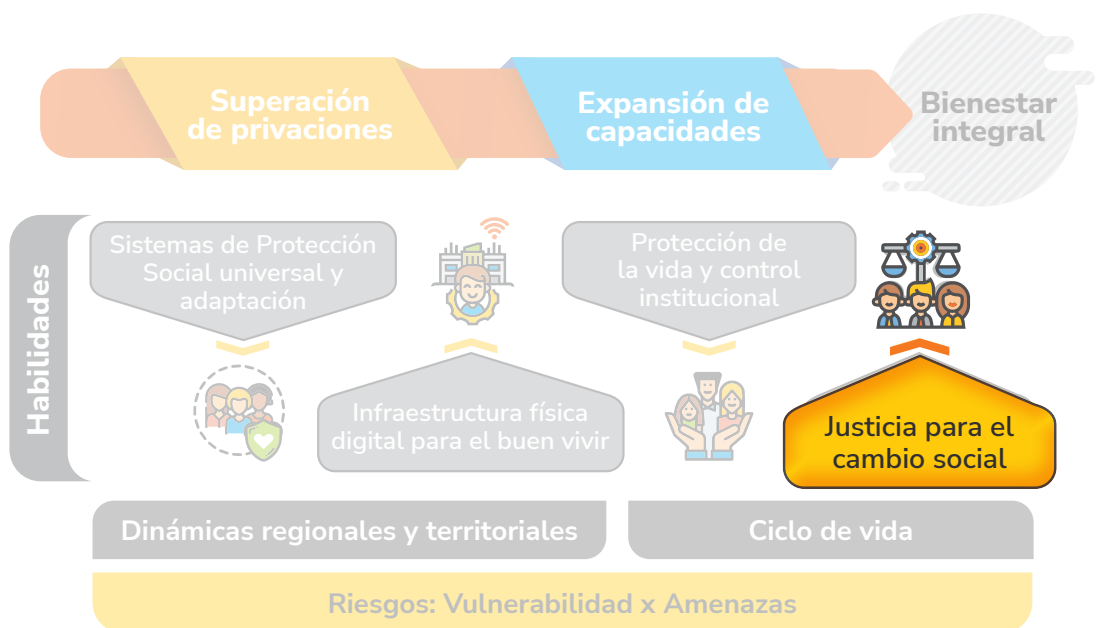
Superación de privaciones

Expansión de capacidades

Bienestar integral

Habilidades

Sistemas de Protección Social universal y adaptación

Infraestructura física digital para el buen vivir

Protección de la vida y control institucional

Justicia para el cambio social

Dinámicas regionales y territoriales

Ciclo de vida

Riesgos: Vulnerabilidad x Amenazas